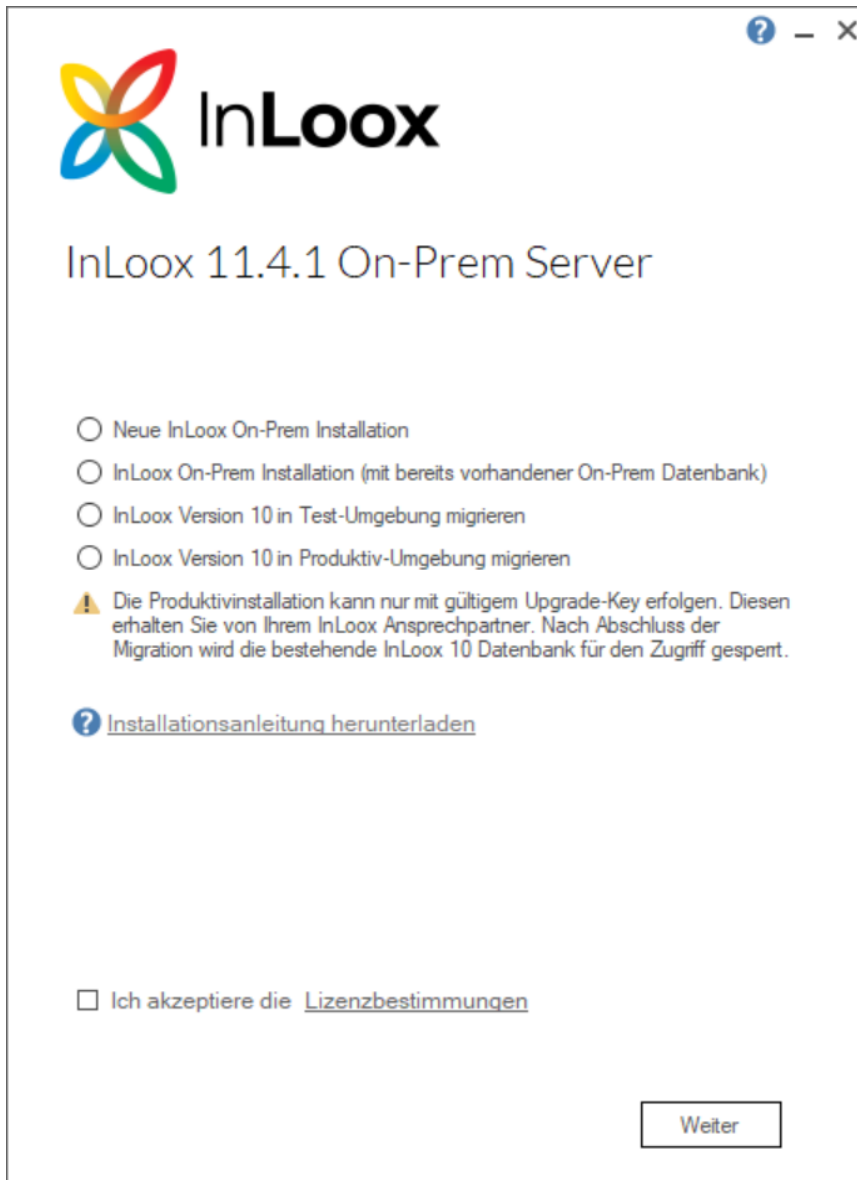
? – ×

InLoox

InLoox 11.4.1 On-Prem Server

Neue InLoox On-Prem Installation

InLoox On-Prem Installation (mit bereits vorhandener On-Prem Datenbank)

InLoox Version 10 in Test-Umgebung migrieren

InLoox Version 10 in Produktiv-Umgebung migrieren

Die Produktivinstallation kann nur mit gültigem Upgrade-Key erfolgen. Diesen erhalten Sie von Ihrem InLoox Ansprechpartner. Nach Abschluss der Migration wird die bestehende InLoox 10 Datenbank für den Zugriff gesperrt.

Installationsanleitung herunterladen

Ich akzeptiere die Lizenzbestimmungen

Weiter